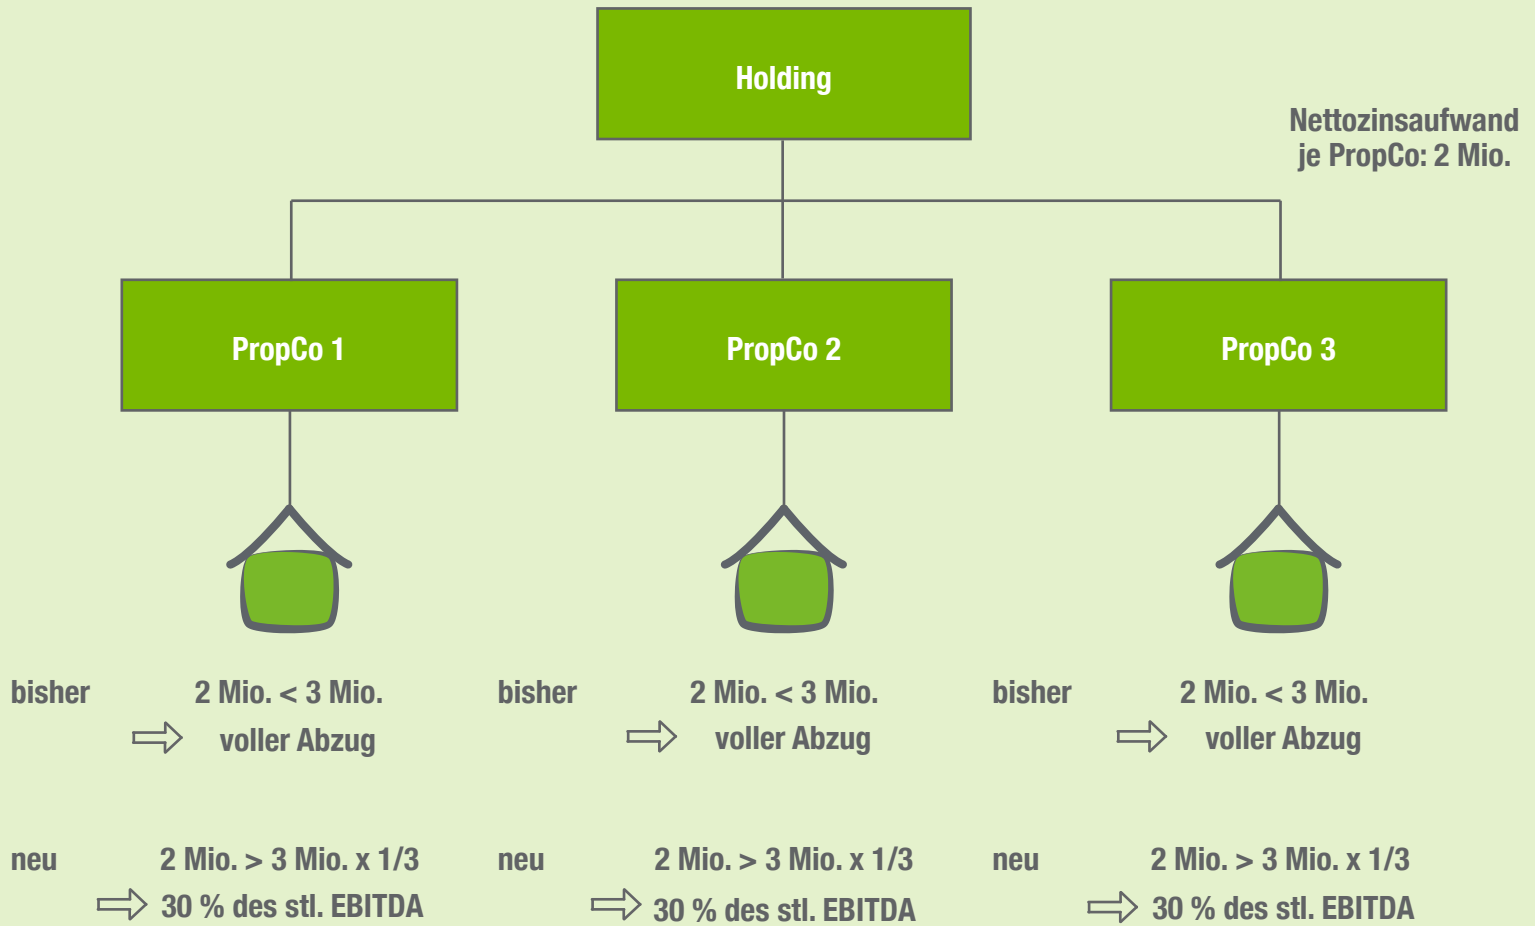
Holding

Nettozinsaufwand je PropCo: 2 Mio.

PropCo 1

PropCo 2

PropCo 3

bisher 2 Mio. < 3 Mio.
⇨ voller Abzug

neu 2 Mio. > 3 Mio. x 1/3
⇨ 30 % des stl. EBITDA

bisher 2 Mio. < 3 Mio.
⇨ voller Abzug

neu 2 Mio. > 3 Mio. x 1/3
⇨ 30 % des stl. EBITDA

bisher 2 Mio. < 3 Mio.
⇨ voller Abzug

neu 2 Mio. > 3 Mio. x 1/3
⇨ 30 % des stl. EBITDA